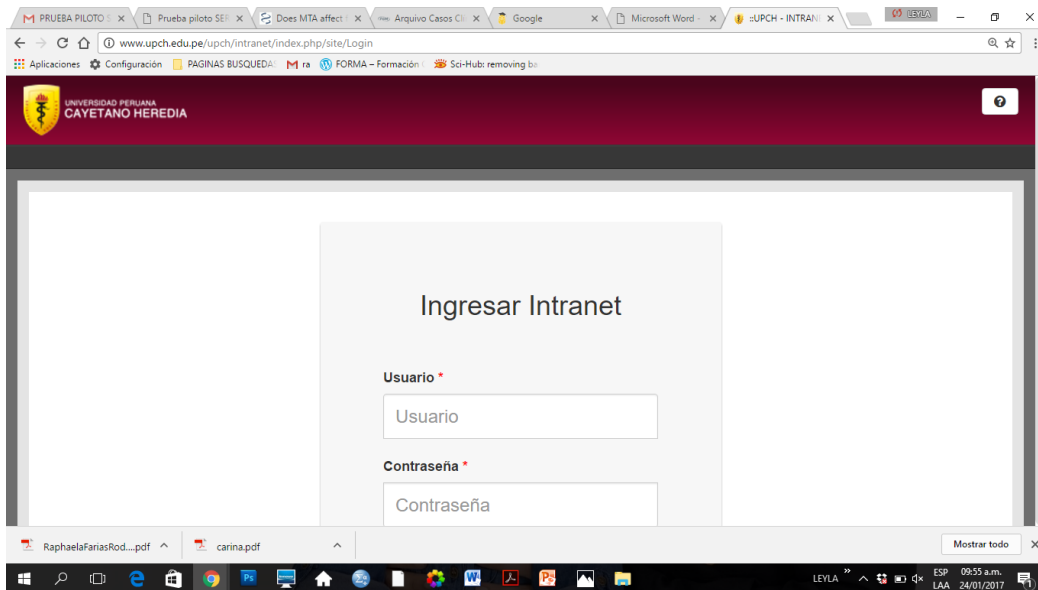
PRUEBA PILOTO | Prueba piloto SE | Does MTA affect | Arquivo Casos Cl | Google | Microsoft Word - | ::UPCH - INTRAN | LEYLA

www.upch.edu.pe/upch/intranet/index.php/site/Login

Aplicaciones | Configuración | PAGINAS BUSQUEDA | ra | FORMA – Formación | Sci-Hub: removing ba

UNIVERSIDAD PERUANA CAYETANO HEREDIA

Ingresar Intranet

Usuario *

Usuario

Contraseña *

Contraseña

RaphaelaFariasRod....pdf | carina.pdf | Mostrar todo

LEYLA | ESP LAA | 09:55 a.m. 24/01/2017